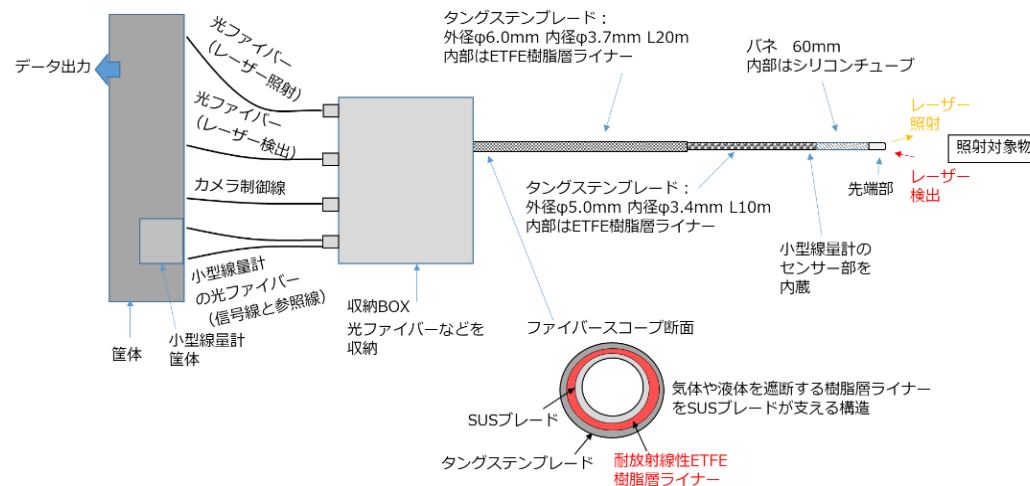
データ出力

光ファイバー
(レーザー照射)

光ファイバー
(レーザー検出)

カメラ制御線

小型線量計
の光ファイバー
(信号線と参照線)

筐体

小型線量計
筐体

収納BOX
光ファイバーなどを
収納

タングステンブレード：
外径φ6.0mm 内径φ3.7mm L20m
内部はETFE樹脂層ライナー

タングステンブレード：
外径φ5.0mm 内径φ3.4mm L10m
内部はETFE樹脂層ライナー

バネ 60mm
内部はシリコンチューブ

レーザー
照射

照射対象物

先端部

レーザー
検出

小型線量計の
センサー部を
内蔵

ファイバースコープ断面

気体や液体を遮断する樹脂層ライナー
をSUSブレードが支える構造

SUSブレード

タングステンブレード

耐放射線性ETFE
樹脂層ライナー